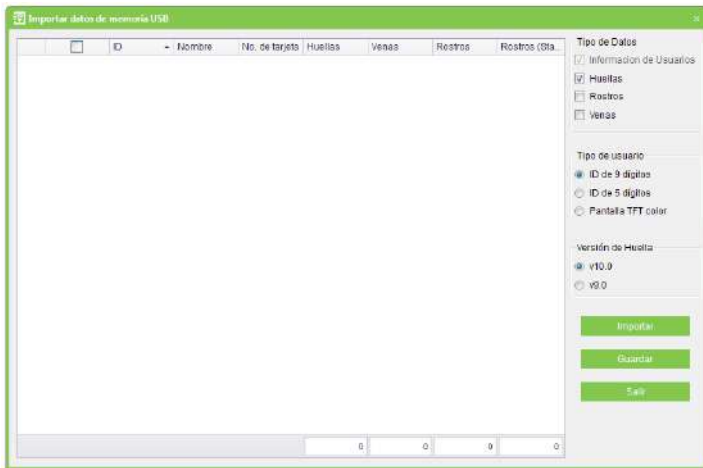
Importar datos de memoria USB

| | ID | Nombre | No. de tarjeta | Huellas | Venas | Rostros | Rostros (Sta... |
|---|---|---|---|---|---|---|---|
| | | | | 0 | 0 | 0 | 0 |

Tipo de Datos
Informacion de Usuarios
Huellas
Rostros
Venas

Tipo de usuario
ID de 9 dígitos
ID de 5 dígitos
Pantalla TFT color

Versión de Huella
v10.0
v9.0

Importar
Guardar
Salir